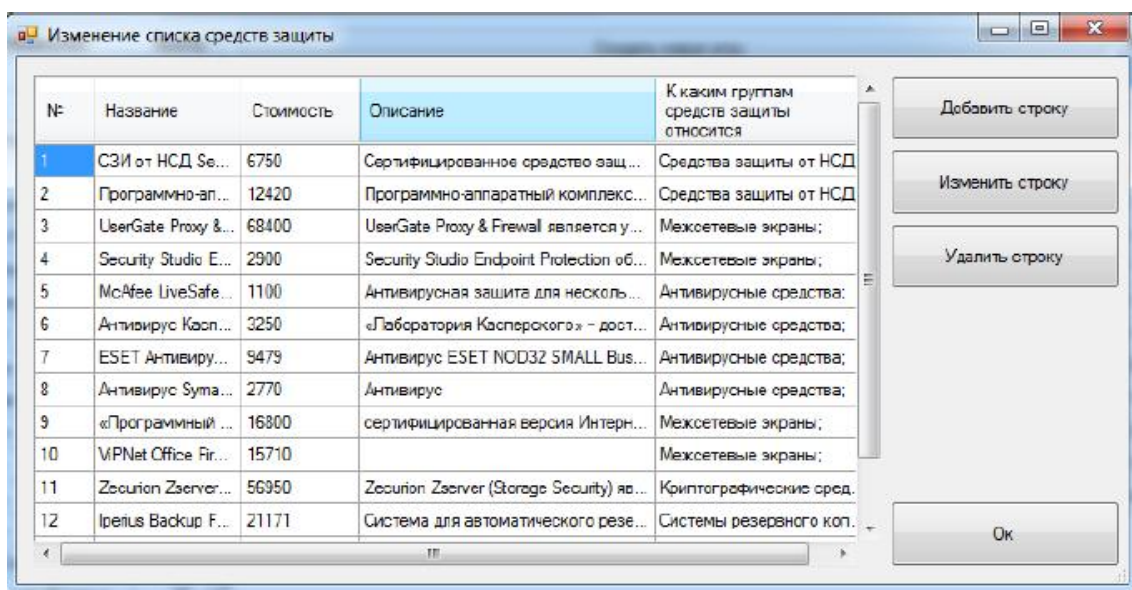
Изменение списка средств защиты

| № | Название | Стоимость | Описание | К каким группам средств защиты относится |
|---|---|---|---|---|
| 1 | СЗИ от НСД Se... | 6750 | Сертифицированное средство защ... | Средства защиты от НСД |
| 2 | Программно-ап... | 12420 | Программно-аппаратный комплекс... | Средства защиты от НСД |
| 3 | UserGate Proxy &... | 68400 | UserGate Proxy & Firewall является у... | Межсетевые экраны; |
| 4 | Security Studio E... | 2900 | Security Studio Endpoint Protection об... | Межсетевые экраны; |
| 5 | McAfee LiveSafe... | 1100 | Антивирусная защита для несколь... | Антивирусные средства; |
| 6 | Антивирус Касп... | 3250 | «Лаборатория Касперского» - дост... | Антивирусные средства; |
| 7 | ESET Антивиру... | 9479 | Антивирус ESET NOD32 SMALL Bus... | Антивирусные средства; |
| 8 | Антивирус Syma... | 2770 | Антивирус | Антивирусные средства; |
| 9 | «Программный ... | 16800 | сертифицированная версия Интерн... | Межсетевые экраны; |
| 10 | ViPNet Office Fir... | 15710 | | Межсетевые экраны; |
| 11 | Zecurion Zserver... | 56950 | Zecurion Zserver (Storage Security) яв... | Криптографические сред. |
| 12 | Iperius Backup F... | 21171 | Система для автоматического резе... | Системы резервного коп. |

Добавить строку

Изменить строку

Удалить строку

Ок